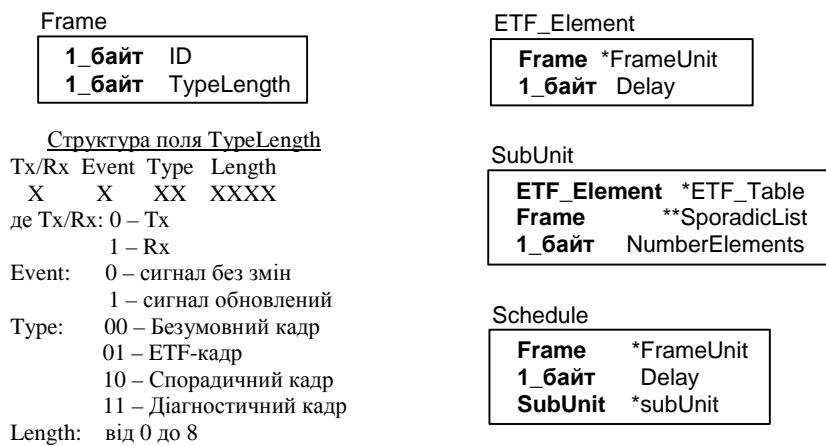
Frame

| 1_байт | ID |
|---|---|
| 1_байт | TypeLength |

Структура поля TypeLength

Tx/Rx Event Type Length
X X XX XXXX

де Tx/Rx: 0 – Tx
1 – Rx
Event: 0 – сигнал без змін
1 – сигнал обновлений
Type: 00 – Безумовний кадр
01 – ETF-кадр
10 – Спорадичний кадр
11 – Діагностичний кадр
Length: від 0 до 8

ETF_Element

| Frame | *FrameUnit |
|---|---|
| 1_байт | Delay |

SubUnit

| ETF_Element | *ETF_Table |
|---|---|
| Frame | **SporadicList |
| 1_байт | NumberElements |

Schedule

| Frame | *FrameUnit |
|---|---|
| 1_байт | Delay |
| SubUnit | *subUnit |